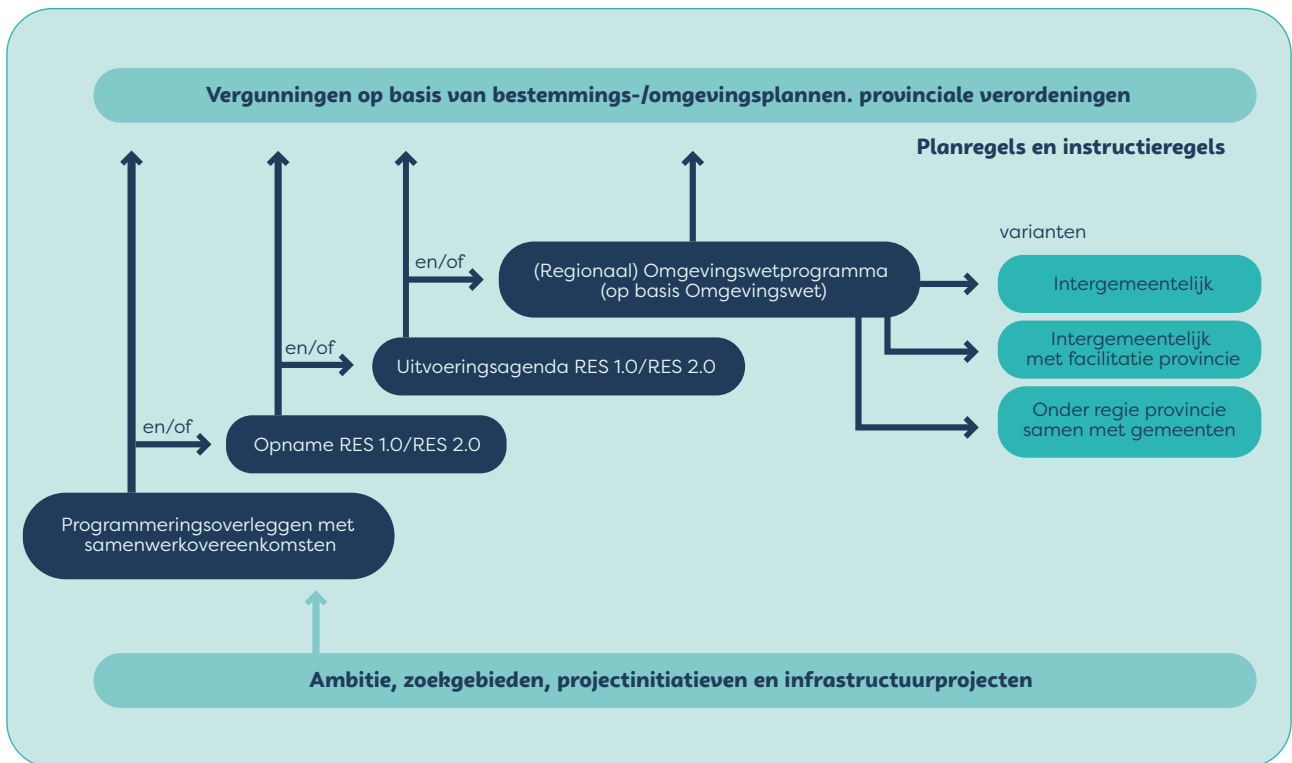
Vergunningen op basis van bestemmings-/omgevingsplannen. provinciale verordeningen

Planregels en instructieregels

varianten

en/of

(Regionaal) Omgevingswetprogramma (op basis Omgevingswet)

Intergemeentelijk

Intergemeentelijk met facilitatie provincie

Onder regie provincie samen met gemeenten

en/of

Uitvoeringsagenda RES 1.0/RES 2.0

en/of

Opname RES 1.0/RES 2.0

Programmeringsoverleggen met samenwerkovereenkomsten

Ambitie, zoekgebieden, projectinitiatieven en infrastructuurprojecten